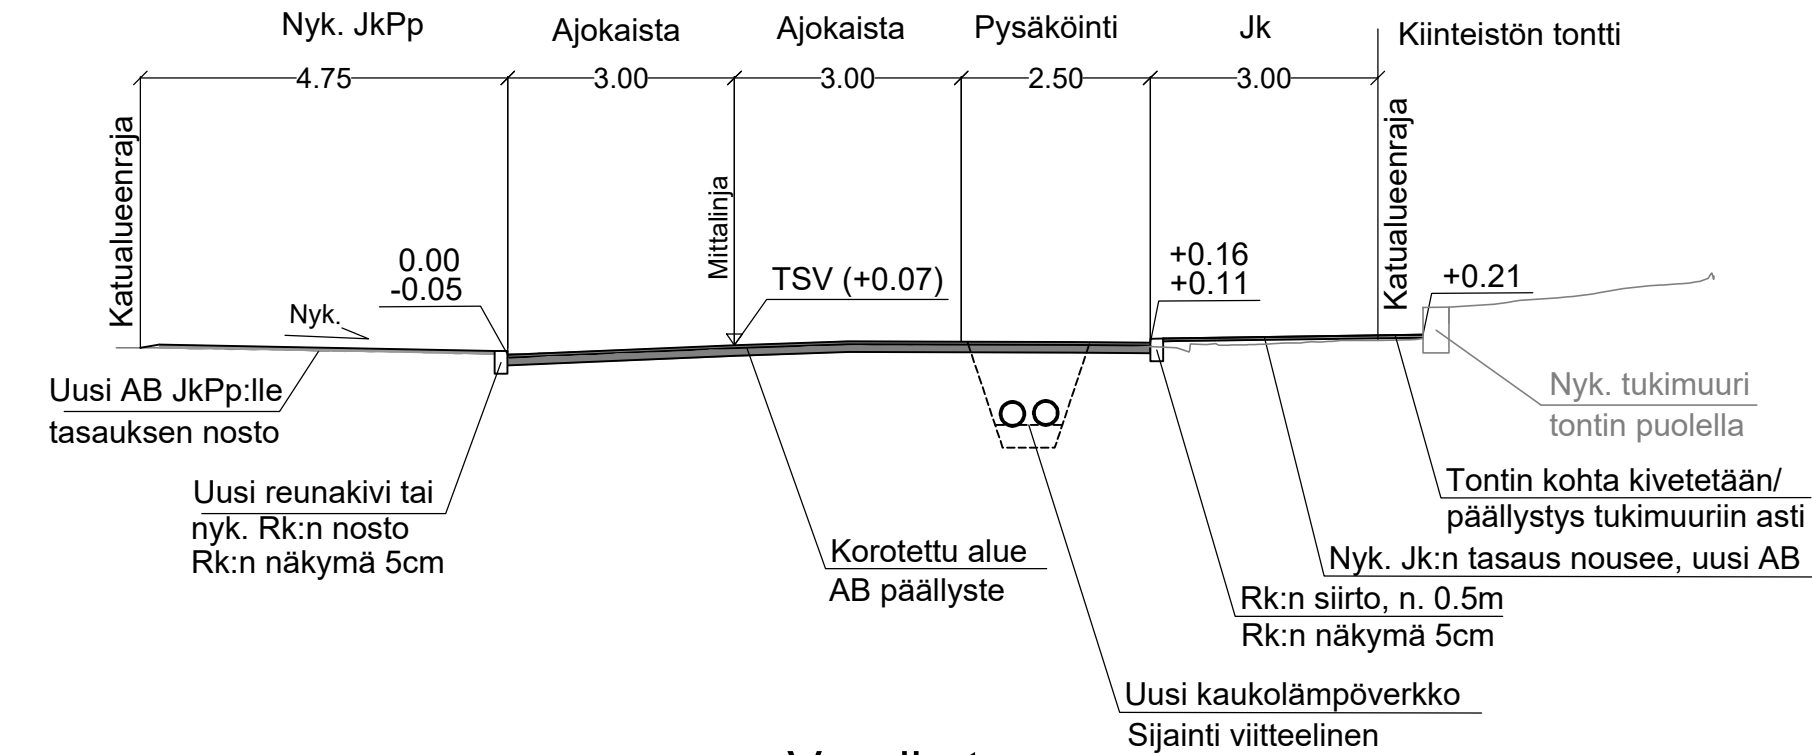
Nyk. JkPp
Ajokaista
Ajokaista
Pysäköinti
Jk
Kiinteistön tontti

4.75
3.00
3.00
2.50
3.00

Katualueenraja
Mittalinja
Katualueenraja

0.00
-0.05
Nyk.
TSV (+0.07)
+0.16
+0.11
+0.21

Uusi AB JkPp:lle
tasauksen nosto

Uusi reunakivi tai
nyk. Rk:n nosto
Rk:n näkymä 5cm

Korotettu alue
AB päällyste

Nyk. tukimuuri
tontin puolella

Tontin kohta kivetetään/
päällystys tukimuuriin asti

Nyk. Jk:n tasaus nousee, uusi AB

Rk:n siirto, n. 0.5m
Rk:n näkymä 5cm

Uusi kaukolämpöverkko
Sijainti viitteelinen

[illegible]